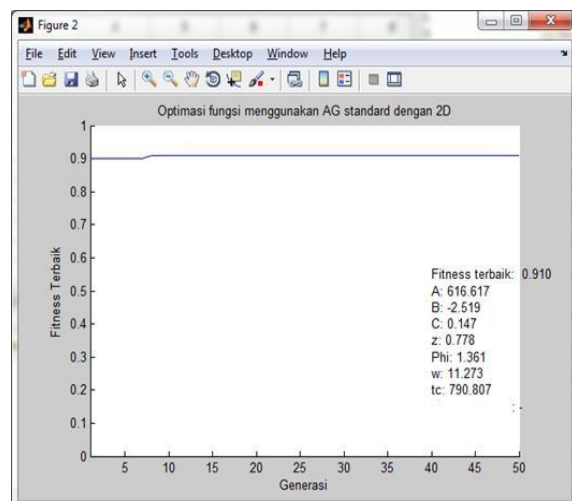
Figure 2

File Edit View Insert Tools Desktop Window Help

Optimasi fungsi menggunakan AG standard dengan 2D

1
0.9
0.8
0.7
0.6
0.5
0.4
0.3
0.2
0.1
0

Fitness Terbaik

Fitness terbaik: 0.910
A: 616.617
B: -2.519
C: 0.147
z: 0.778
Phi: 1.361
w: 11.273
tc: 790.807

5 10 15 20 25 30 35 40 45 50

Generasi